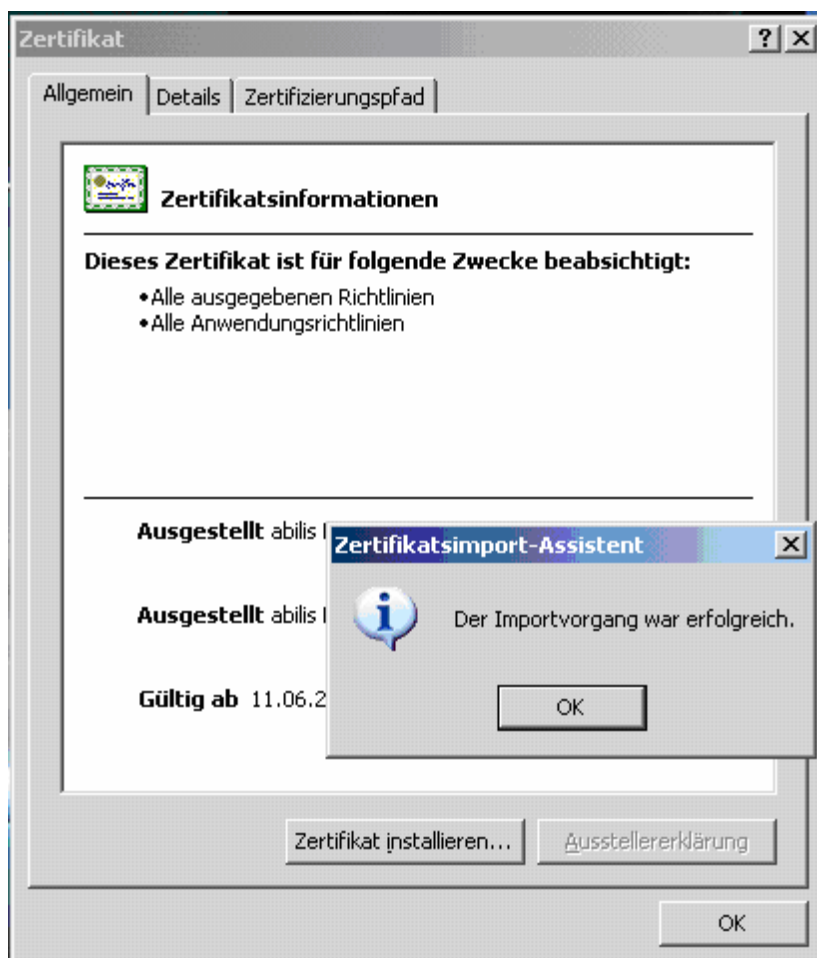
Zertifikat ? X

Allgemein | Details | Zertifizierungspfad

Zertifikatsinformationen

Dieses Zertifikat ist für folgende Zwecke beabsichtigt:

• Alle ausgegebenen Richtlinien
• Alle Anwendungsrichtlinien

Ausgestellt abilis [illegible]

Ausgestellt abilis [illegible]

Gültig ab 11.06.2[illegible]

Zertifikatsimport-Assistent X

Der Importvorgang war erfolgreich.

OK

Zertifikat installieren... Ausstellererklärung

OK